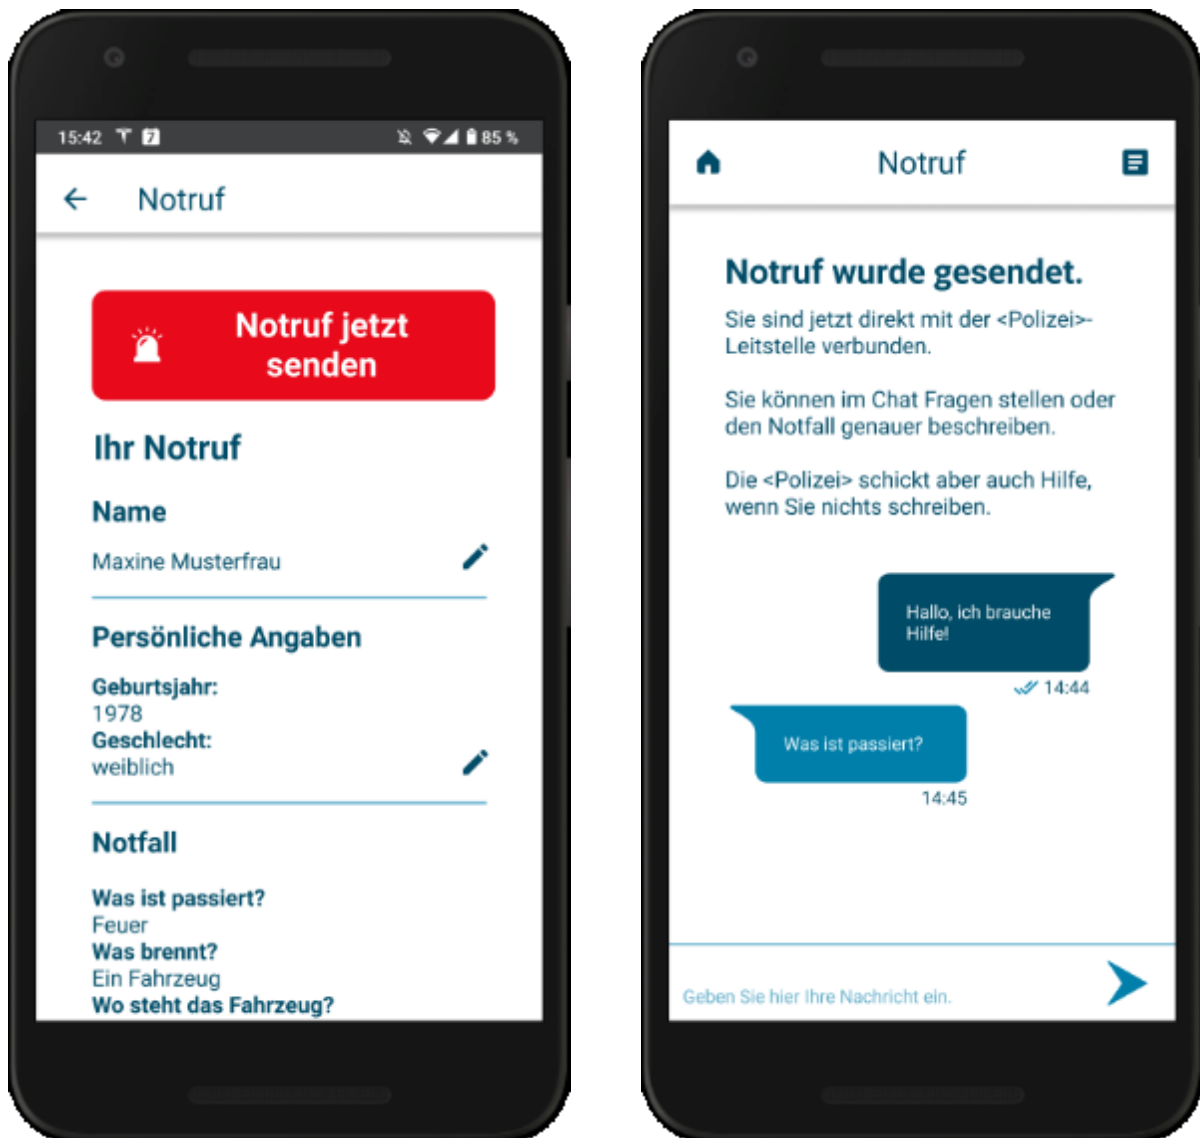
15:42 85 %

Notruf

Notruf jetzt senden

Ihr Notruf

Name

Maxine Musterfrau

Persönliche Angaben

Geburtsjahr:
1978
Geschlecht:
weiblich

Notfall

Was ist passiert?
Feuer
Was brennt?
Ein Fahrzeug
Wo steht das Fahrzeug?

Notruf

Notruf wurde gesendet.

Sie sind jetzt direkt mit der <Polizei>-Leitstelle verbunden.

Sie können im Chat Fragen stellen oder den Notfall genauer beschreiben.

Die <Polizei> schickt aber auch Hilfe, wenn Sie nichts schreiben.

Hallo, ich brauche Hilfe!

14:44

Was ist passiert?

14:45

Geben Sie hier Ihre Nachricht ein.